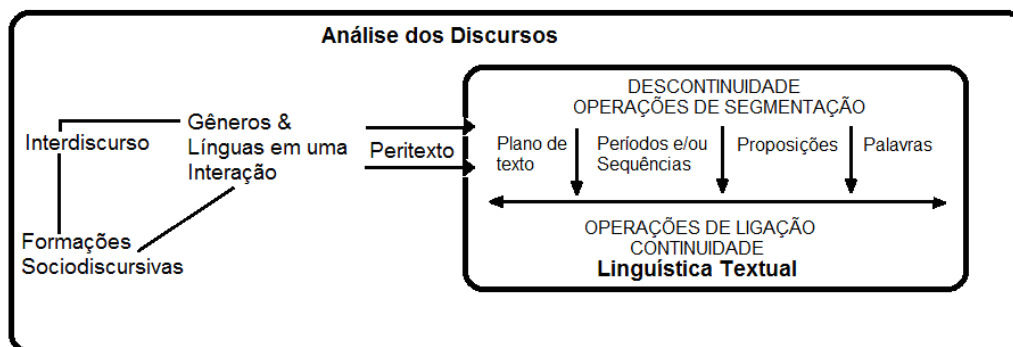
Análise dos Discursos

Interdiscurso

Gêneros & Línguas em uma Interação

Formações Sociodiscursivas

Peritexto

DESCONTINUIDADE
OPERAÇÕES DE SEGMENTAÇÃO

Plano de texto

Períodos e/ou Sequências

Proposições

Palavras

OPERAÇÕES DE LIGAÇÃO
CONTINUIDADE
Linguística Textual